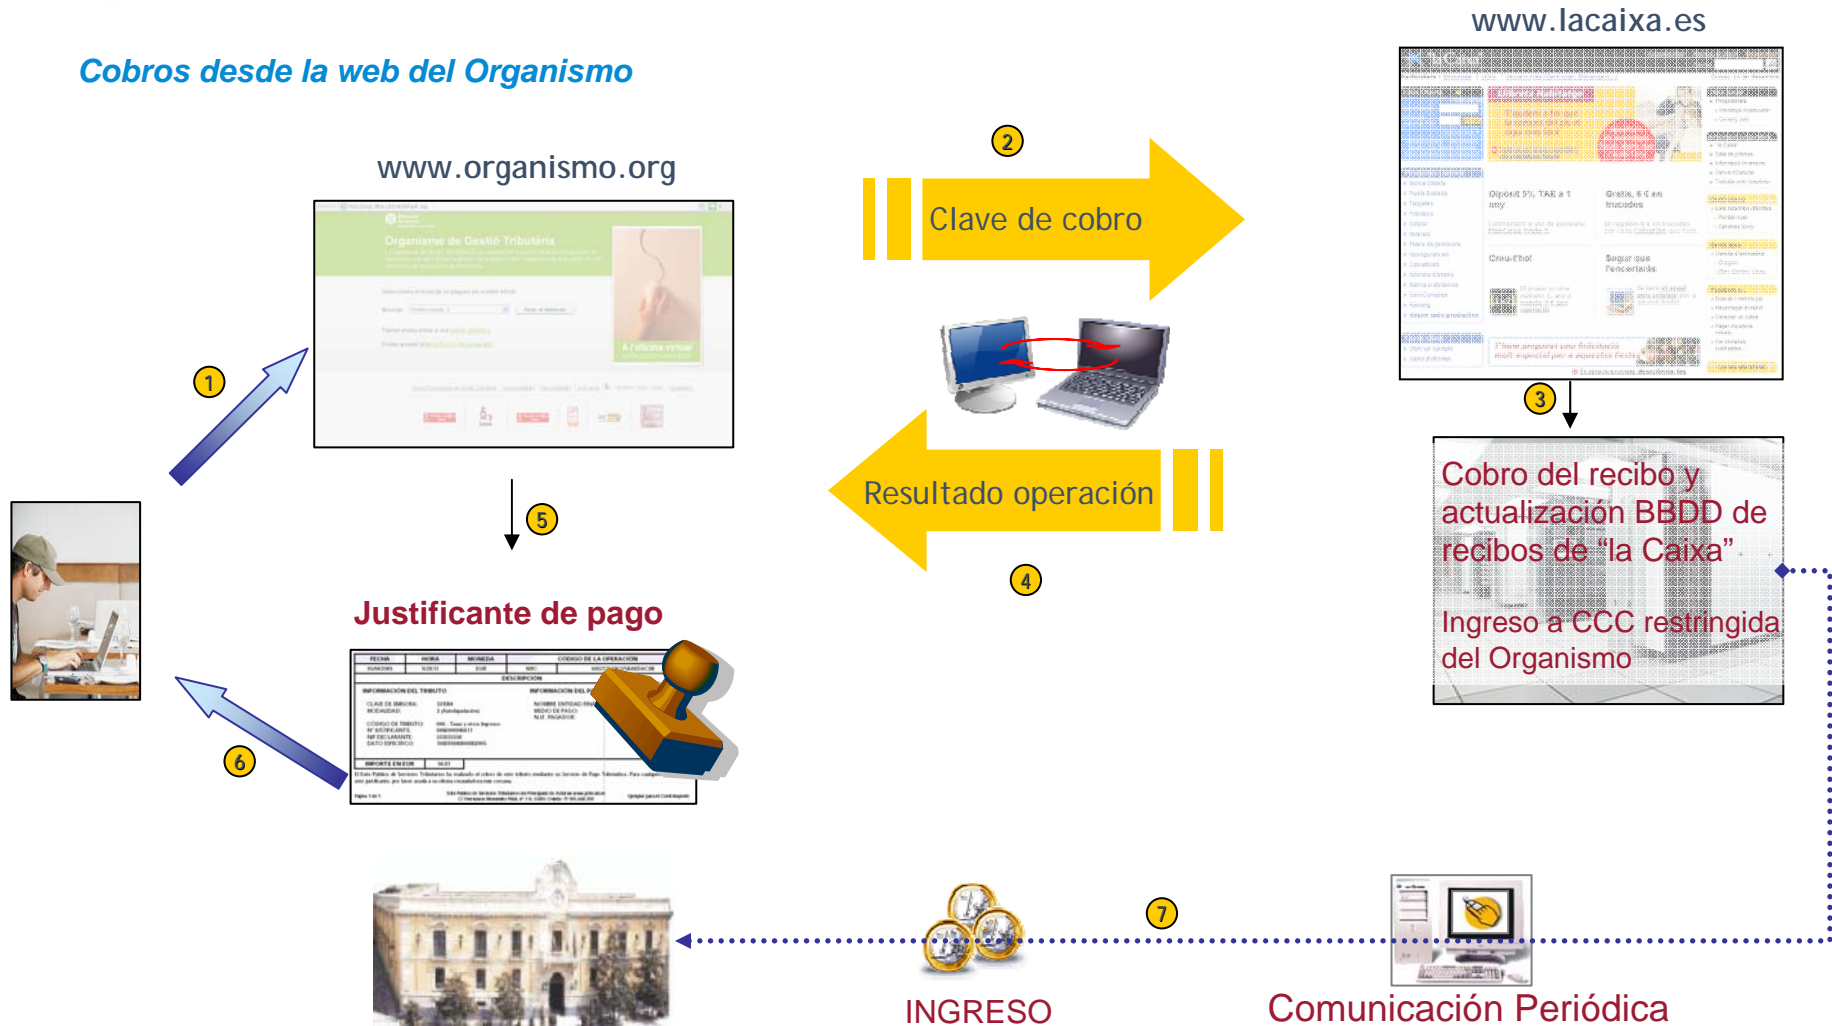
Cobros desde la web del Organismo

www.organismo.org

www.lacaixa.es

1

2

Clave de cobro

3

Resultado operación

4

5

Cobro del recibo y actualización BBDD de recibos de "la Caixa"

Ingreso a CCC restringida del Organismo

Justificante de pago

6

7

INGRESO

Comunicación Periódica